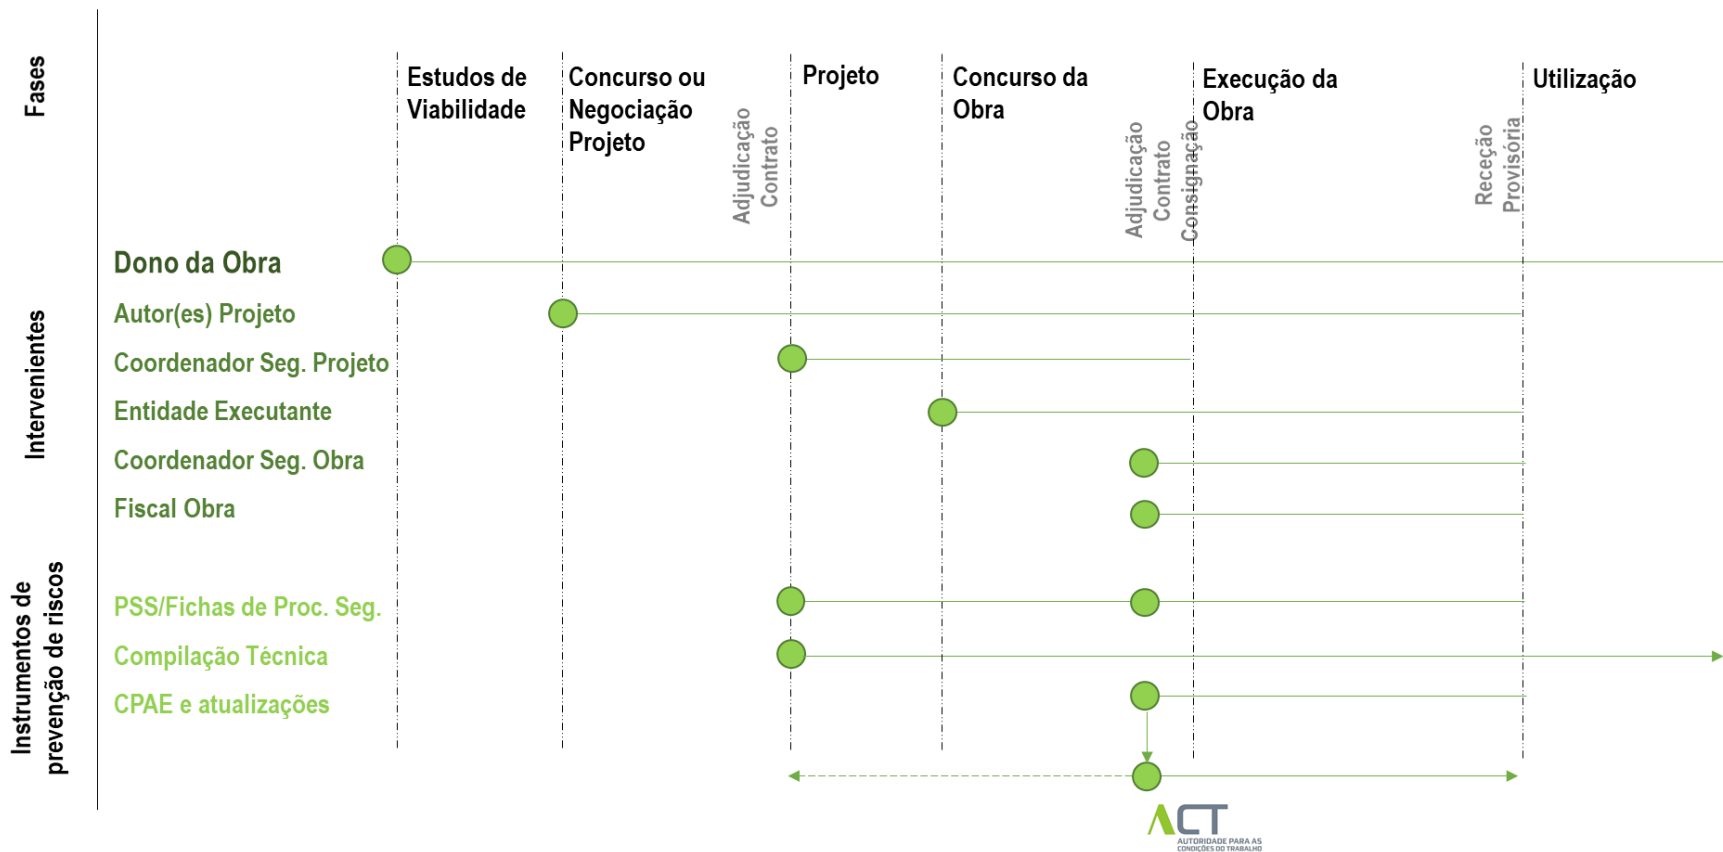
Fases

Estudos de Viabilidade

Concurso ou Negociação Projeto

Adjudicação Contrato

Projeto

Concurso da Obra

Adjudicação Contrato Consignação

Execução da Obra

Receção Provisória

Utilização

Intervenientes

Dono da Obra

Autor(es) Projeto

Coordenador Seg. Projeto

Entidade Executante

Coordenador Seg. Obra

Fiscal Obra

Instrumentos de prevenção de riscos

PSS/Fichas de Proc. Seg.

Compilação Técnica

CPAE e atualizações

ACT AUTORIDADE PARA AS CONDIÇÕES DO TRABALHO